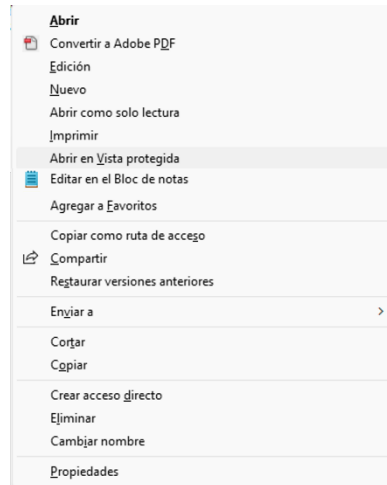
Abrir
Convertir a Adobe PDF
Edición
Nuevo
Abrir como solo lectura
Imprimir
Abrir en Vista protegida
Editar en el Bloc de notas
Agregar a Favoritos
Copiar como ruta de acceso
Compartir
Restaurar versiones anteriores
Enviar a >
Cortar
Copiar
Crear acceso directo
Eliminar
Cambiar nombre
Propiedades